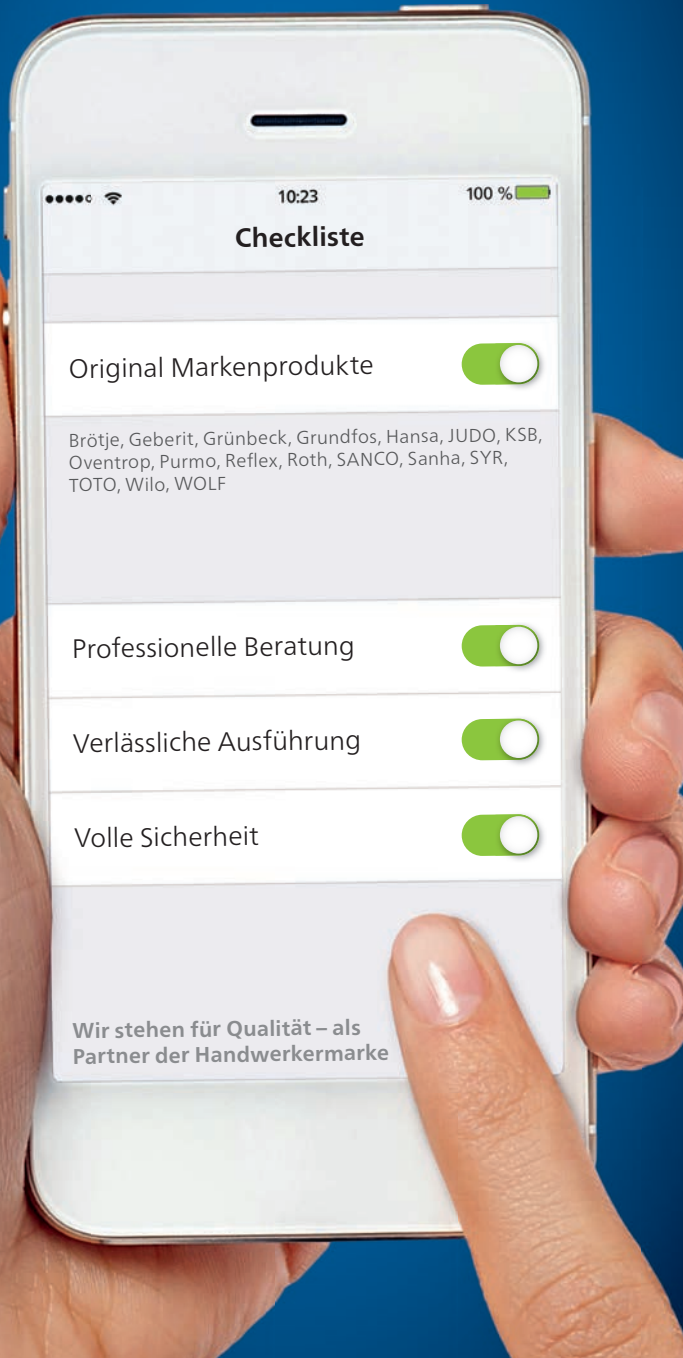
10:23 100 %

Checkliste

Original Markenprodukte

Brötje, Geberit, Grünbeck, Grundfos, Hansa, JUDO, KSB, Oventrop, Purmo, Reflex, Roth, SANCO, Sanha, SYR, TOTO, Wilo, WOLF

Professionelle Beratung

Verlässliche Ausführung

Volle Sicherheit

Wir stehen für Qualität – als Partner der Handwerkermarke